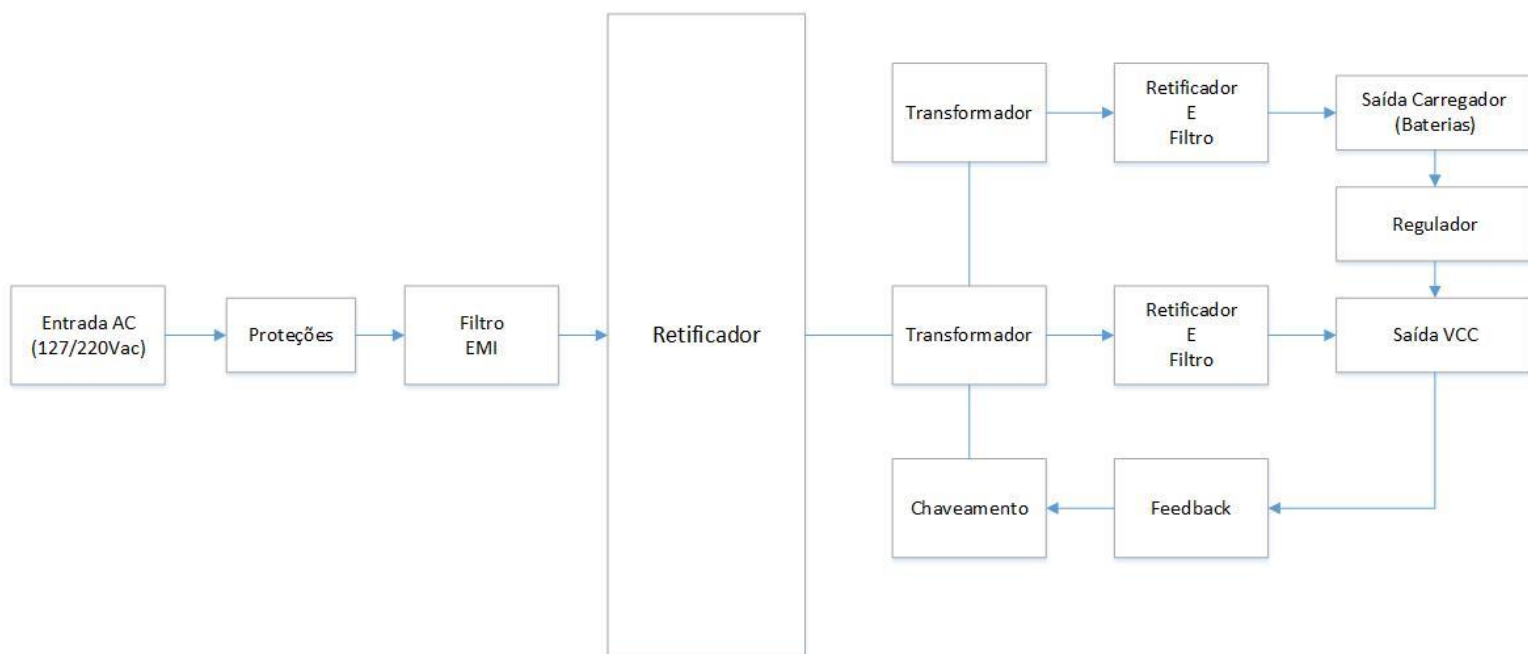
Entrada AC (127/220Vac)

Proteções

Filtro EMI

Retificador

Transformador

Retificador E Filtro

Saída Carregador (Baterias)

Regulador

Transformador

Retificador E Filtro

Saída VCC

Chaveamento

Feedback